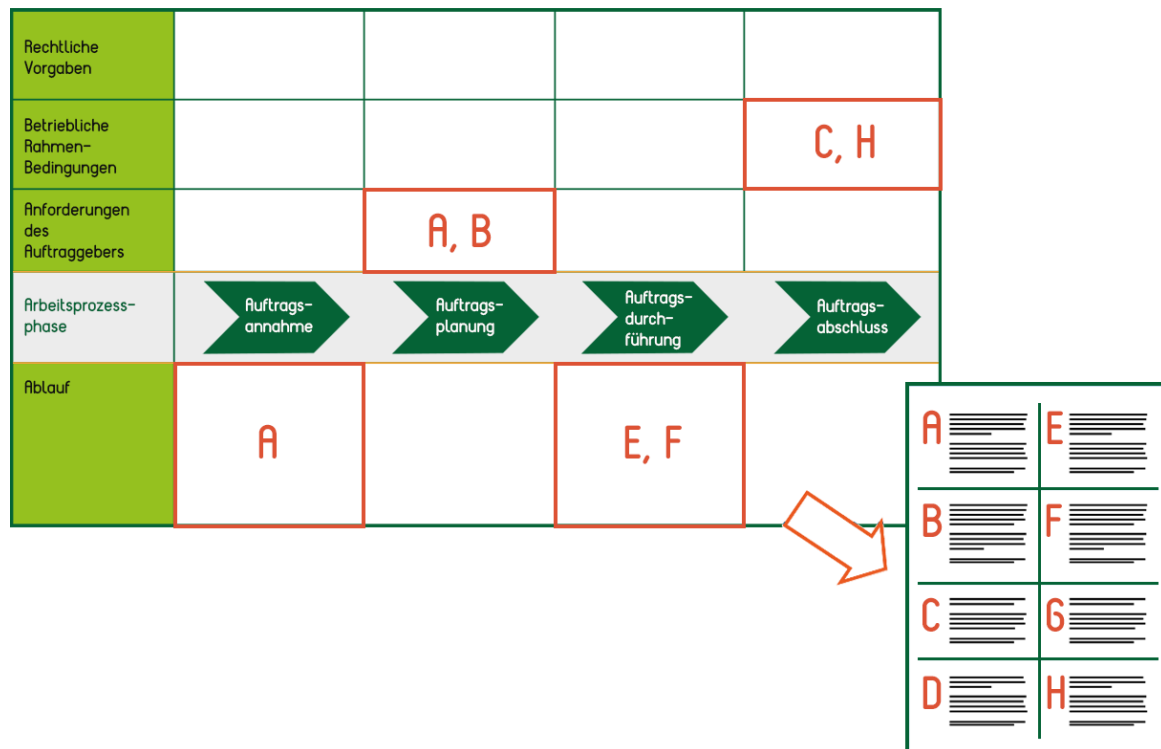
| Rechtliche Vorgaben | | | | |
|---|---|---|---|---|
| Betriebliche Rahmen-Bedingungen | | | | C, H |
| Anforderungen des Auftraggebers | | A, B | | |
| Arbeitsprozess-phase | Auftrags-annahme | Auftrags-planung | Auftrags-durch-führung | Auftrags-abschluss |
| Ablauf | A | | E, F | |

| | |
|---|---|
| A | E |
| B | F |
| C | G |
| D | H |